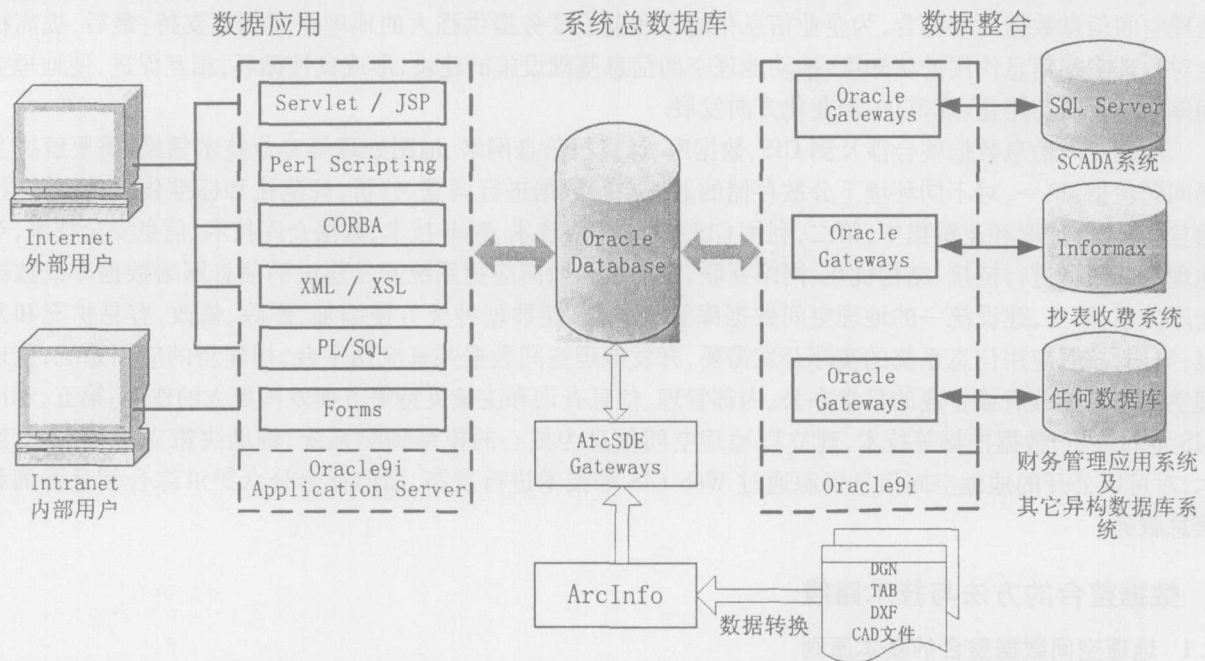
数据应用

系统总数据库

数据整合

Servlet / JSP

Perl Scripting

CORBA

XML / XSL

PL/SQL

Forms

Oracle9i Application Server

Internet
外部用户

Intranet
内部用户

Oracle Database

ArcSDE Gateways

ArcInfo

数据转换

DGN
TAB
DXF
CAD文件

Oracle Gateways

Oracle Gateways

Oracle Gateways

Oracle9i

SQL Server

SCADA系统

Informax

抄表收费系统

任何数据库

财务管理应用系统
及
其它异构数据库系统